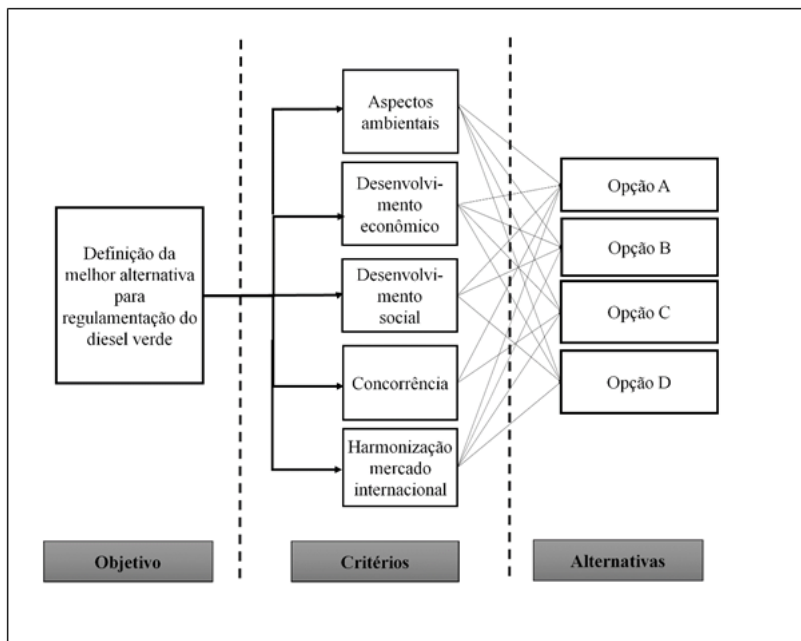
Definição da melhor alternativa para regulamentação do diesel verde

Aspectos ambientais

Desenvolvimento econômico

Desenvolvimento social

Concorrência

Harmonização mercado internacional

Opção A

Opção B

Opção C

Opção D

Objetivo

Critérios

Alternativas